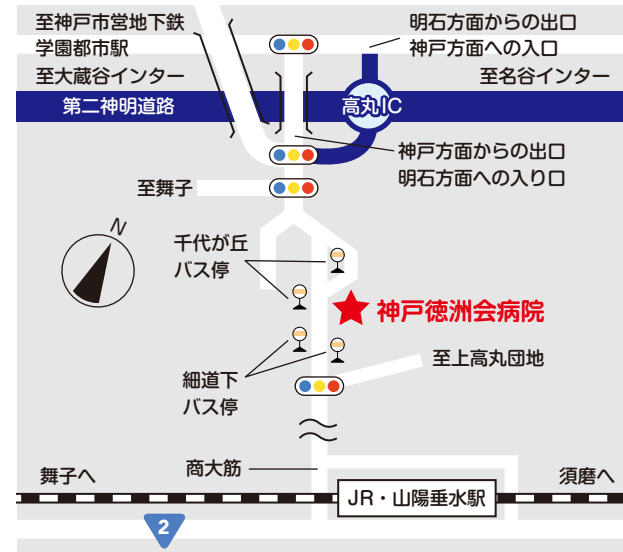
至神戸市営地下鉄
学園都市駅

明石方面からの出口
神戸方面への入口

至大蔵谷インター

至名谷インター

第二神明道路

高丸IC

神戸方面からの出口
明石方面への入り口

至舞子

N

千代が丘
バス停

神戸徳洲会病院

至上高丸団地

細道下
バス停

商大筋

舞子へ

須磨へ

JR・山陽垂水駅

2